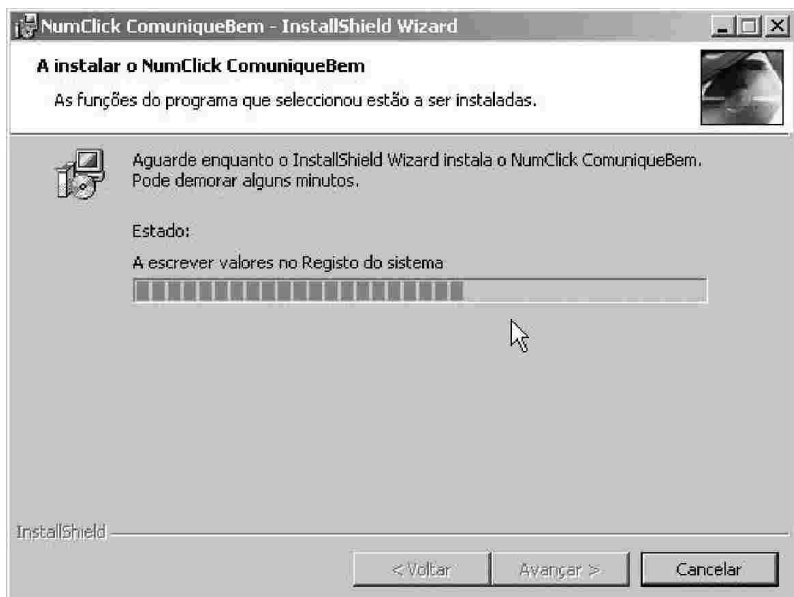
NumClick ComuniqueBem - InstallShield Wizard

A instalar o NumClick ComuniqueBem

As funções do programa que seleccionou estão a ser instaladas.

Aguarde enquanto o InstallShield Wizard instala o NumClick ComuniqueBem. Pode demorar alguns minutos.

Estado:

A escrever valores no Registo do sistema

InstallShield

< Voltar

Avançar >

Cancelar